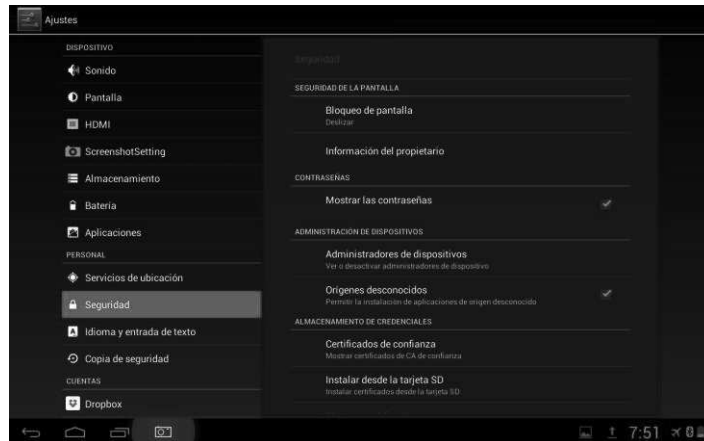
Ajustes

DISPOSITIVO
Sonido
Pantalla
HDMI
ScreenshotSetting
Almacenamiento
Batería
Aplicaciones
PERSONAL
Servicios de ubicación
Seguridad
Idioma y entrada de texto
Copia de seguridad
CUENTAS
Dropbox

Seguridad
SEGURIDAD DE LA PANTALLA
Bloqueo de pantalla
Deslizar
Información del propietario
CONTRASEÑAS
Mostrar las contraseñas
ADMINISTRACIÓN DE DISPOSITIVOS
Administradores de dispositivos
Ver o desactivar administradores de dispositivo
Orígenes desconocidos
Permitir la instalación de aplicaciones de origen desconocido
ALMACENAMIENTO DE CREDENCIALES
Certificados de confianza
Mostrar certificados de CA de confianza
Instalar desde la tarjeta SD
Instalar certificados desde la tarjeta SD

7:51